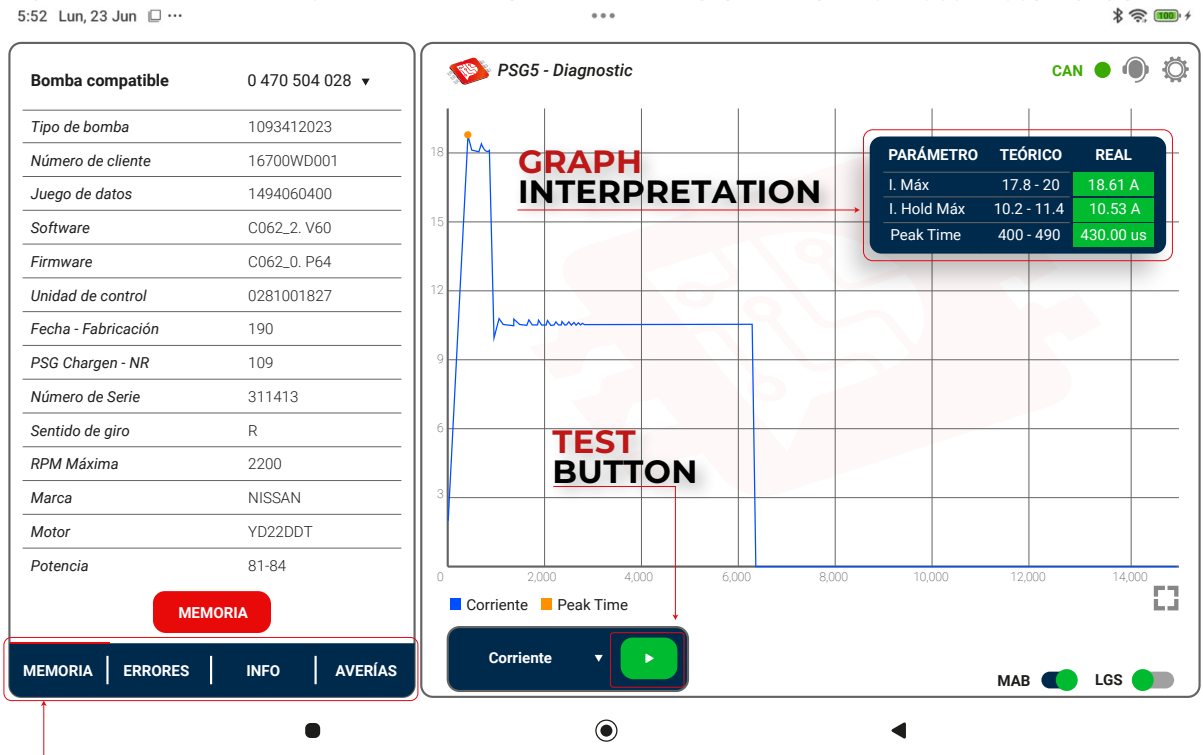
5:52 Lun, 23 Jun

Bomba compatible 0 470 504 028 ▾

| | |
|---|---|
| Tipo de bomba | 1093412023 |
| Número de cliente | 16700WD001 |
| Juego de datos | 1494060400 |
| Software | C062_2. V60 |
| Firmware | C062_0. P64 |
| Unidad de control | 0281001827 |
| Fecha - Fabricación | 190 |
| PSG Chargen - NR | 109 |
| Número de Serie | 311413 |
| Sentido de giro | R |
| RPM Máxima | 2200 |
| Marca | NISSAN |
| Motor | YD22DDT |
| Potencia | 81-84 |

MEMORIA

MEMORIA | ERRORES | INFO | AVERÍAS

PSG5 - Diagnostic

CAN

GRAPH INTERPRETATION

| PARÁMETRO | TEÓRICO | REAL |
|---|---|---|
| I. Máx | 17.8 - 20 | 18.61 A |
| I. Hold Máx | 10.2 - 11.4 | 10.53 A |
| Peak Time | 400 - 490 | 430.00 us |

18
15
12
9
6
3
0

TEST BUTTON

2,000 4,000 6,000 8,000 10,000 12,000 14,000

Corriente Peak Time

Corriente ▾

MAB LGS